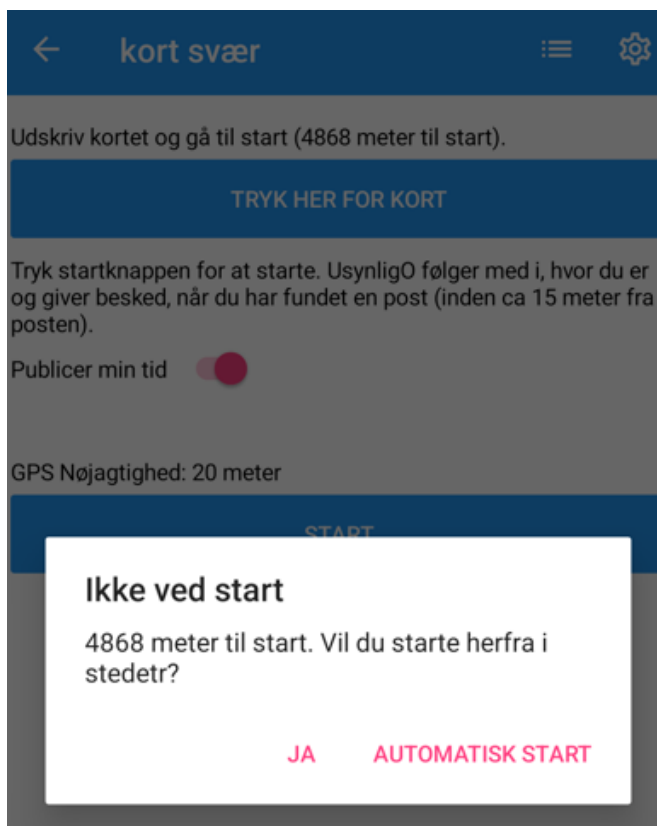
kort svær

Udskriv kortet og gå til start (4868 meter til start).

TRYK HER FOR KORT

Tryk startknappen for at starte. UsynligO følger med i, hvor du er og giver besked, når du har fundet en post (inden ca 15 meter fra posten).

Publicer min tid

GPS Nøjagtighed: 20 meter

START

Ikke ved start

4868 meter til start. Vil du starte herfra i stedetr?

JA AUTOMATISK START